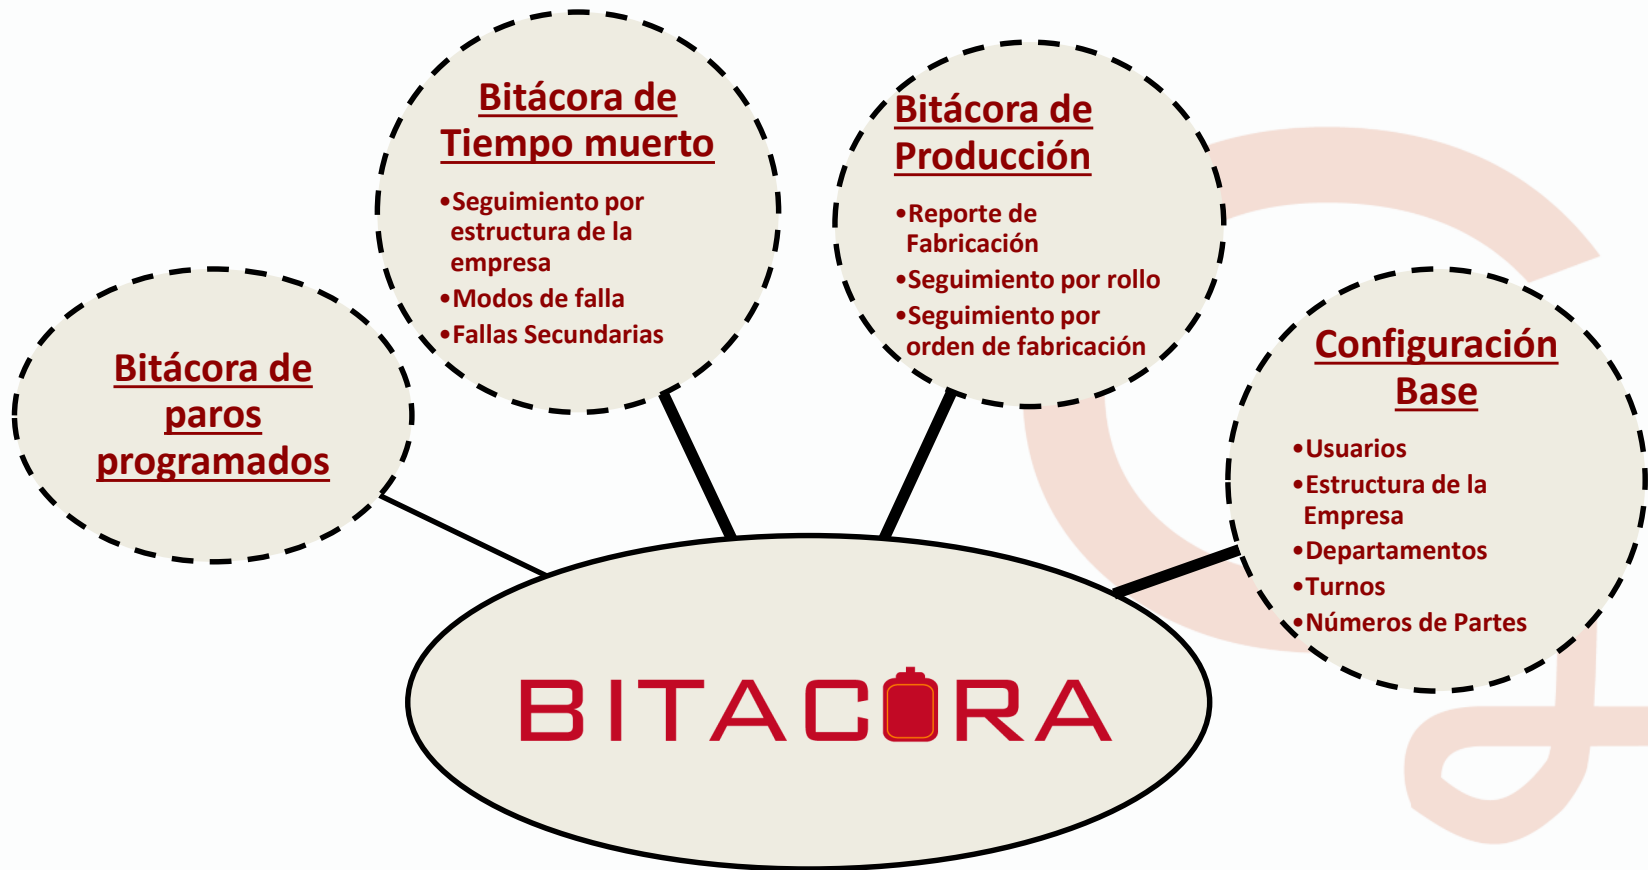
Bitácora de Tiempo muerto

•Seguimiento por estructura de la empresa
•Modos de falla
•Fallas Secundarias

Bitácora de Producción

•Reporte de Fabricación
•Seguimiento por rollo
•Seguimiento por orden de fabricación

Bitácora de paros programados

Configuración Base

•Usuarios
•Estructura de la Empresa
•Departamentos
•Turnos
•Números de Partes

BITACORA